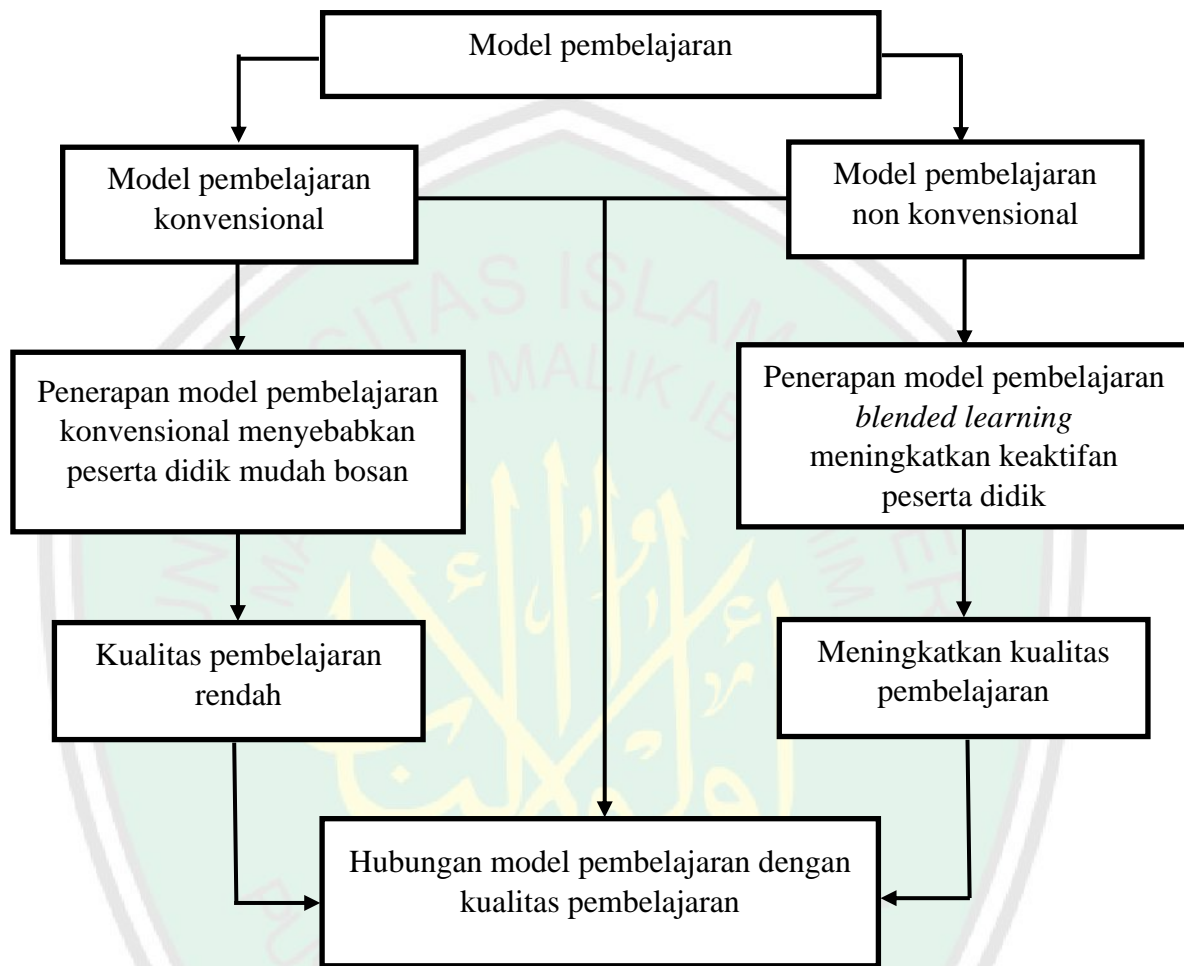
Model pembelajaran

Model pembelajaran konvensional

Model pembelajaran non konvensional

Penerapan model pembelajaran konvensional menyebabkan peserta didik mudah bosan

Penerapan model pembelajaran *blended learning* meningkatkan keaktifan peserta didik

Kualitas pembelajaran rendah

Meningkatkan kualitas pembelajaran

Hubungan model pembelajaran dengan kualitas pembelajaran